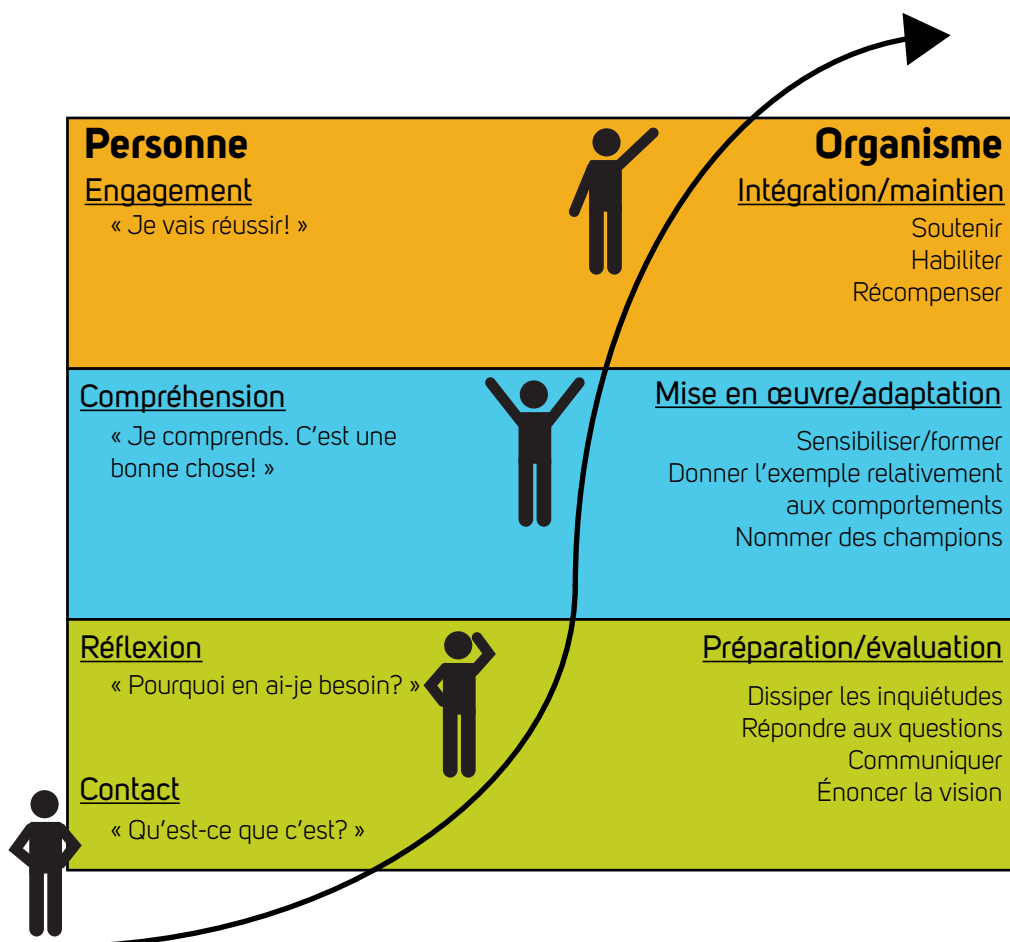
Personne

Organisme

Engagement
« Je vais réussir! »

Intégration/maintien
Soutenir
Habiliter
Récompenser

Compréhension
« Je comprends. C'est une bonne chose! »

Mise en œuvre/adaptation
Sensibiliser/former
Donner l'exemple relativement aux comportements
Nommer des champions

Réflexion
« Pourquoi en ai-je besoin? »

Préparation/évaluation
Dissiper les inquiétudes
Répondre aux questions
Communiquer
Énoncer la vision

Contact
« Qu'est-ce que c'est? »